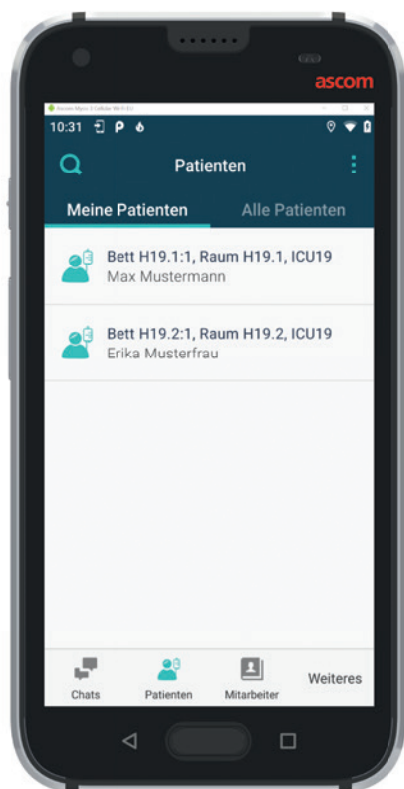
ascom

Ascom Myco 3 Cellular Wi-Fi En

10:31

Patienten

Meine Patienten

Alle Patienten

Bett H19.1:1, Raum H19.1, ICU19
Max Mustermann

Bett H19.2:1, Raum H19.2, ICU19
Erika Musterfrau

Chats

Patienten

Mitarbeiter

Weiteres